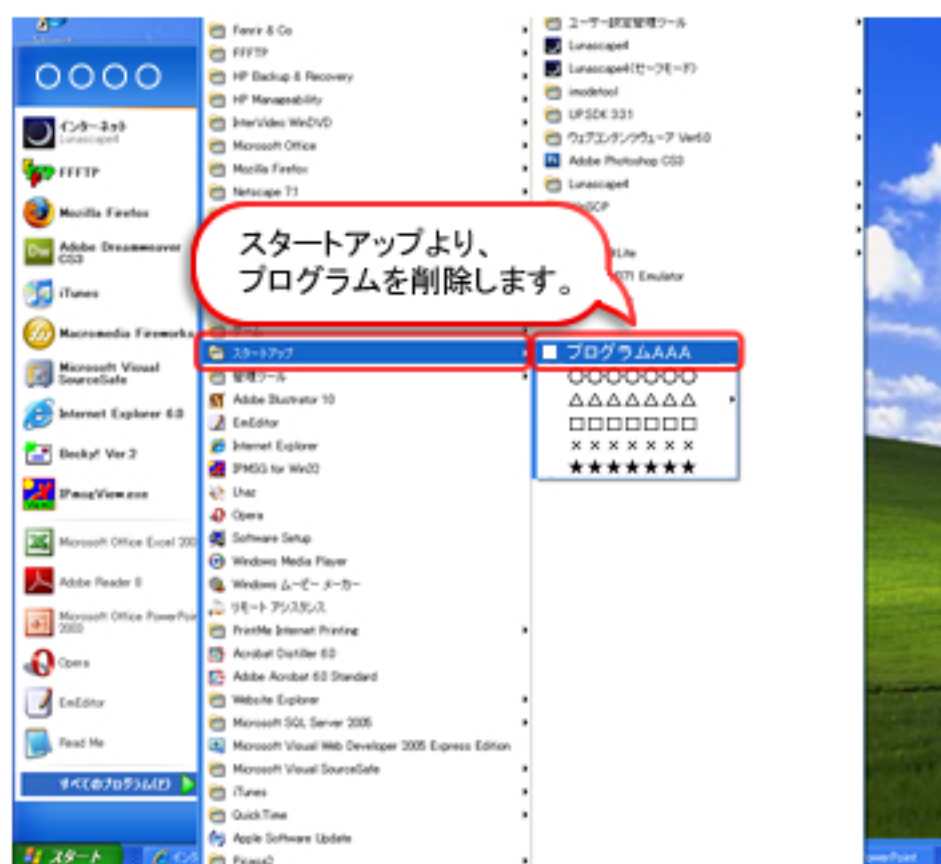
○○○○

インターネット
Lunascape4
FFFTP
Mozilla Firefox
Adobe Dreamweaver CS3
iTunes
Macromedia Fireworks
Microsoft Visual SourceSafe
Internet Explorer 6.0
Becky! Ver.2
IPmsgView.exe
Microsoft Office Excel 2003
Adobe Reader 8
Microsoft Office PowerPoint 2003
Opera
EmEditor
Read Me
すべてのプログラム(P)

スタート

Fenrir & Co
FFFTP
HP Backup & Recovery
HP Manageability
InterVideo WinDVD
Microsoft Office
Mozilla Firefox
Netscape 7.1
スタートアップ
管理ツール
Adobe Illustrator 10
EmEditor
Internet Explorer
IPMSG for Win32
Lhaz
Opera
Software Setup
Windows Media Player
Windows ムービー メーカー
リモート アシスタンス
PrintMe Internet Printing
Acrobat Distiller 6.0
Adobe Acrobat 6.0 Standard
Website Explorer
Microsoft SQL Server 2005
Microsoft Visual Web Developer 2005 Express Edition
Microsoft Visual SourceSafe
iTunes
QuickTime
Apple Software Update
Picasa2

ユーザー設定管理ツール
Lunascape4
Lunascape4(セーフモード)
imodetool
UPSDK 3.31
ウェブコンテンツヴューア Ver6.0
Adobe Photoshop CS3
Lunascape4
WinSCP
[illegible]Lite
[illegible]071 Emulator

スタートアップより、
プログラムを削除します。

プログラムAAA
○○○○○○○
△△△△△△△
□□□□□□□
×××××××
★★★★★★★